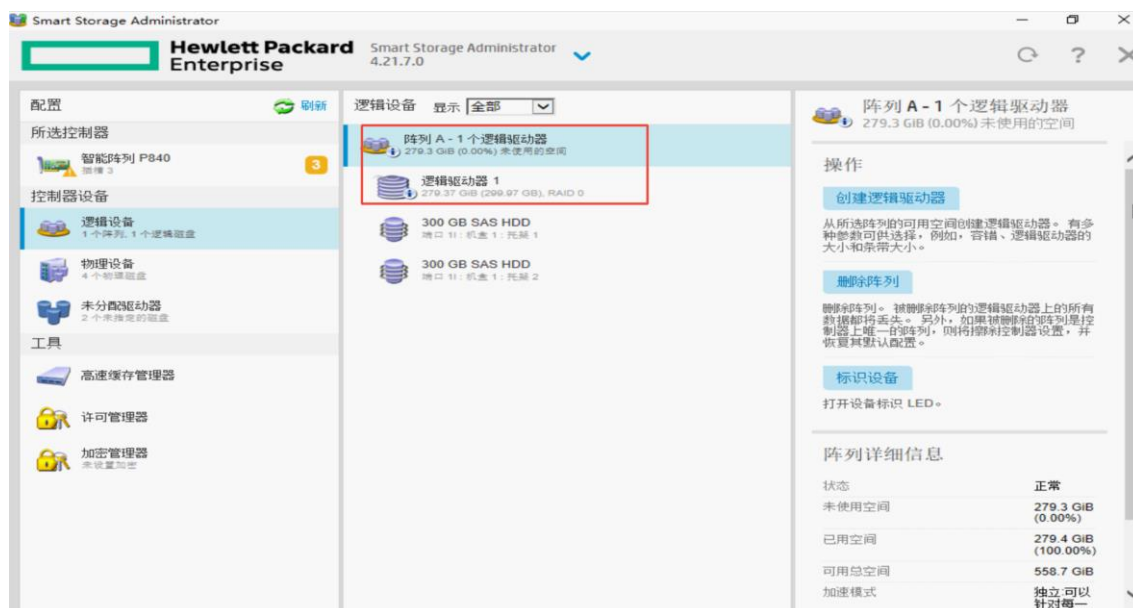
Smart Storage Administrator

Hewlett Packard Enterprise

Smart Storage Administrator 4.21.7.0

配置

刷新

所选控制器

智能阵列 P840

插槽 3

3

控制器设备

逻辑设备

1 个阵列, 1 个逻辑磁盘

物理设备

4 个物理磁盘

未分配驱动器

2 个未指定的磁盘

工具

高速缓存管理器

许可管理器

加密管理器

未设置加密

逻辑设备 显示 全部

阵列 A - 1 个逻辑驱动器

279.3 GiB (0.00%) 未使用的空间

逻辑驱动器 1

279.37 GiB (299.97 GB), RAID 0

300 GB SAS HDD

端口 1I : 机盒 1 : 托架 1

300 GB SAS HDD

端口 1I : 机盒 1 : 托架 2

阵列 A - 1 个逻辑驱动器

279.3 GiB (0.00%) 未使用的空间

操作

创建逻辑驱动器

从所选阵列的可用空间创建逻辑驱动器。 有多种参数可供选择, 例如, 容错、逻辑驱动器的大小和条带大小。

删除阵列

删除阵列。 被删除阵列的逻辑驱动器上的所有数据都将丢失。 另外, 如果被删除的阵列是控制器上唯一的阵列, 则将擦除控制器设置, 并恢复其默认配置。

标识设备

打开设备标识 LED。

阵列详细信息

| 状态 | 正常 |
|---|---|
| 未使用空间 | 279.3 GiB (0.00%) |
| 已用空间 | 279.4 GiB (100.00%) |
| 可用总空间 | 558.7 GiB |
| 加速模式 | 独立:可以针对每一 |